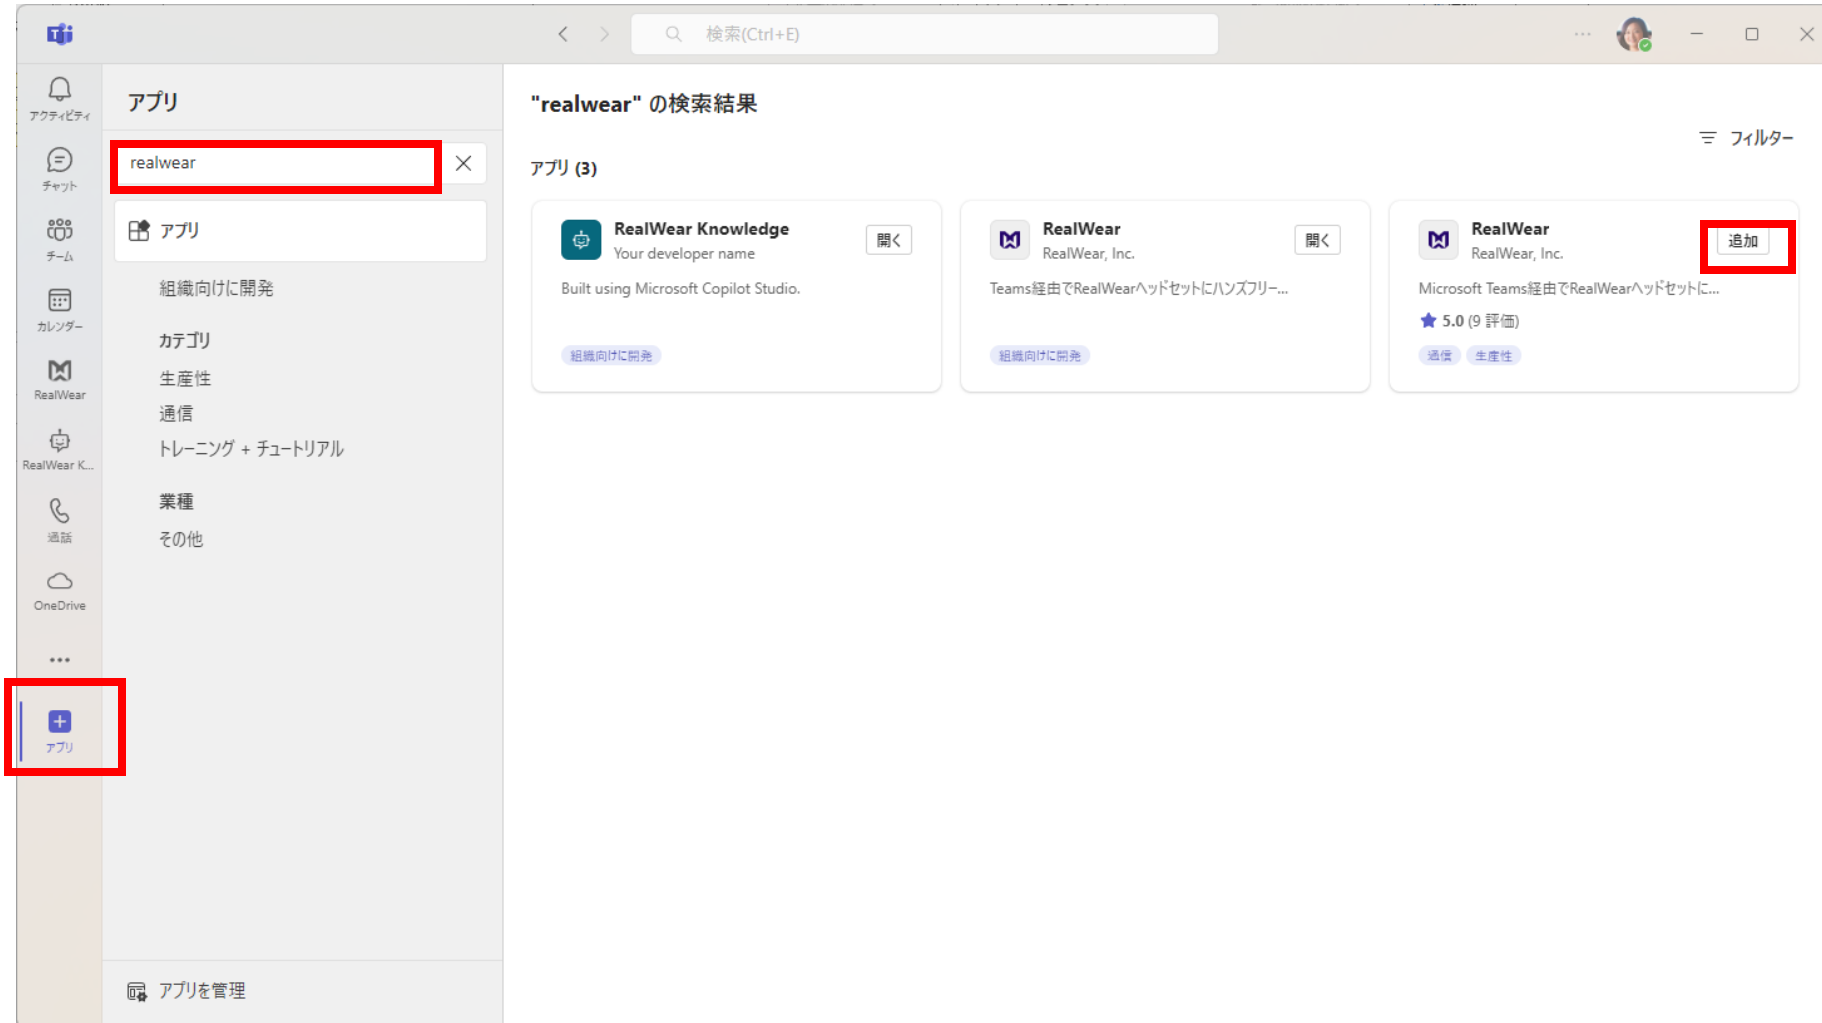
検索(Ctrl+E)

アクティビティ
チャット
チーム
カレンダー
RealWear
RealWear K...
通話
OneDrive
...
アプリ

アプリ

realwear

アプリ

組織向けに開発

カテゴリ
生産性
通信
トレーニング + チュートリアル

業種
その他

アプリを管理

"realwear" の検索結果

フィルター

アプリ (3)

RealWear Knowledge
Your developer name
開く
Built using Microsoft Copilot Studio.
組織向けに開発

RealWear
RealWear, Inc.
開く
Teams経由でRealWearヘッドセットにハンズフリー...
組織向けに開発

RealWear
RealWear, Inc.
追加
Microsoft Teams経由でRealWearヘッドセットに...
5.0 (9 評価)
通信 生産性